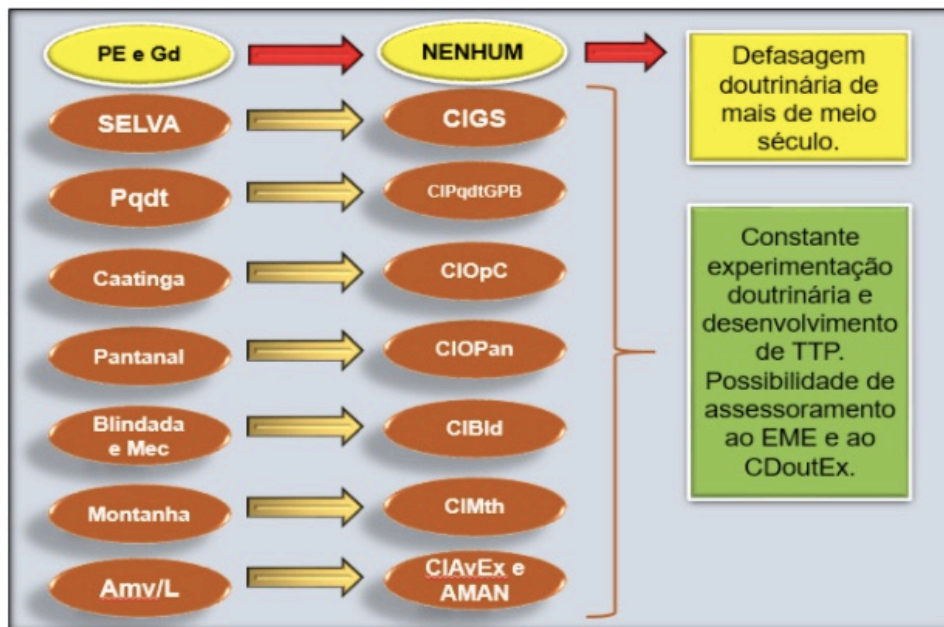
PE e Gd

NENHUM

Defasagem doutrinária de mais de meio século.

SELVA

CIGS

Pqdt

CIPqdtGPB

Caatinga

CIOpC

Pantanal

CIOPan

Blindada e Mec

CIBld

Montanha

CIMth

Amv/L

CIAvEx e AMAN

Constante experimentação doutrinária e desenvolvimento de TTP. Possibilidade de assessoramento ao EME e ao CDoutEx.